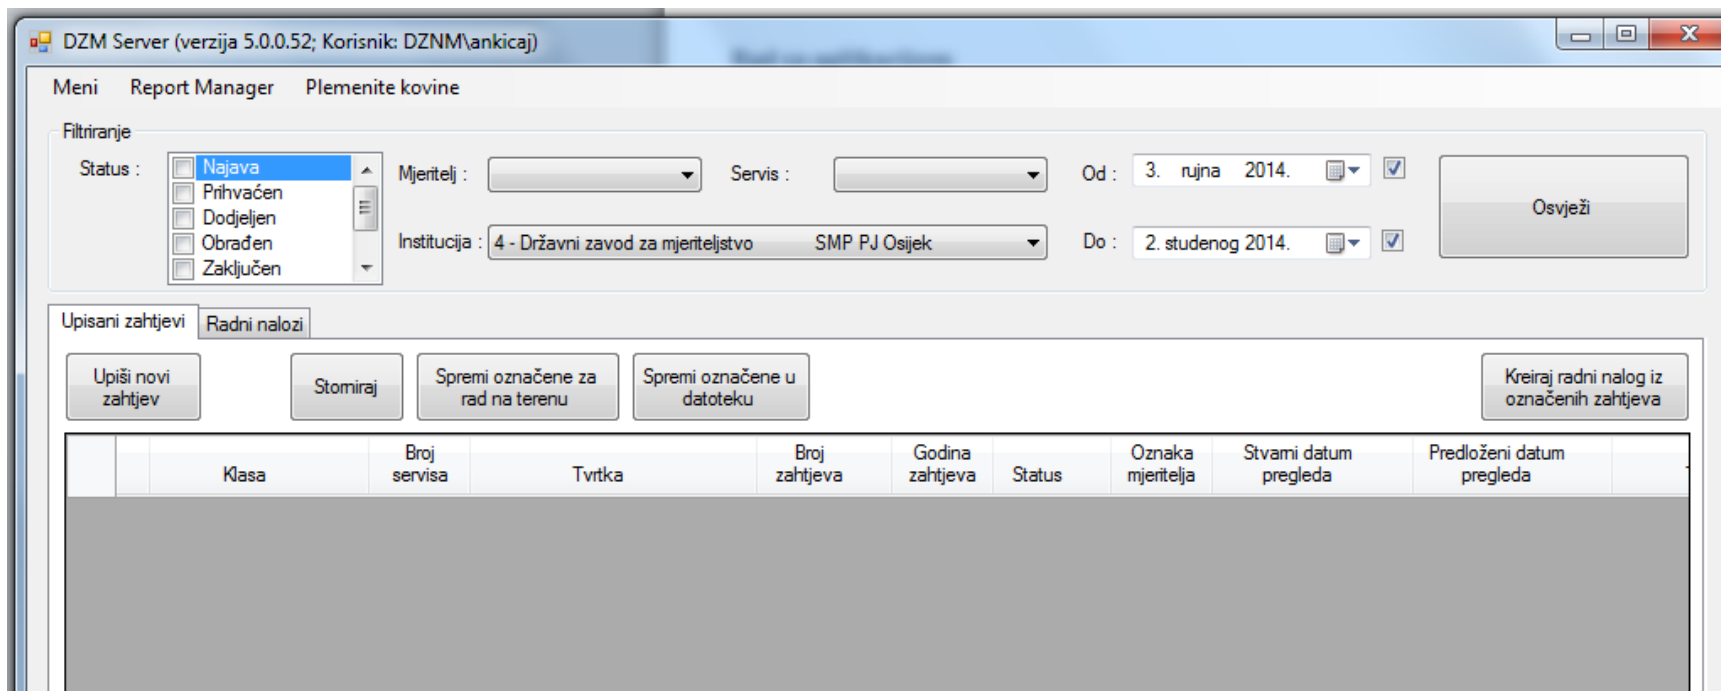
DZM Server (verzija 5.0.0.52; Korisnik: DZNM\ankicaj)

Meni Report Manager Plemenite kovine

Filtriranje

Status :
Najava
Prihvaćen
Dodjeljen
Obrađen
Zaključen

Mjeritelj :
Servis :
Od : 3. rujna 2014.
Osvježi
Institucija : 4 - Državni zavod za mjeriteljstvo SMP PJ Osijek
Do : 2. studenog 2014.

Upisani zahtjevi | Radni nalozi

Upiši novi zahtjev
Storniraj
Spremi označene za rad na terenu
Spremi označene u datoteku
Kreiraj radni nalog iz označenih zahtjeva

| | Klasa | Broj servisa | Tvrtka | Broj zahtjeva | Godina zahtjeva | Status | Oznaka mjeritelja | Stvarni datum pregleda | Predloženi datum pregleda |
|---|---|---|---|---|---|---|---|---|---|